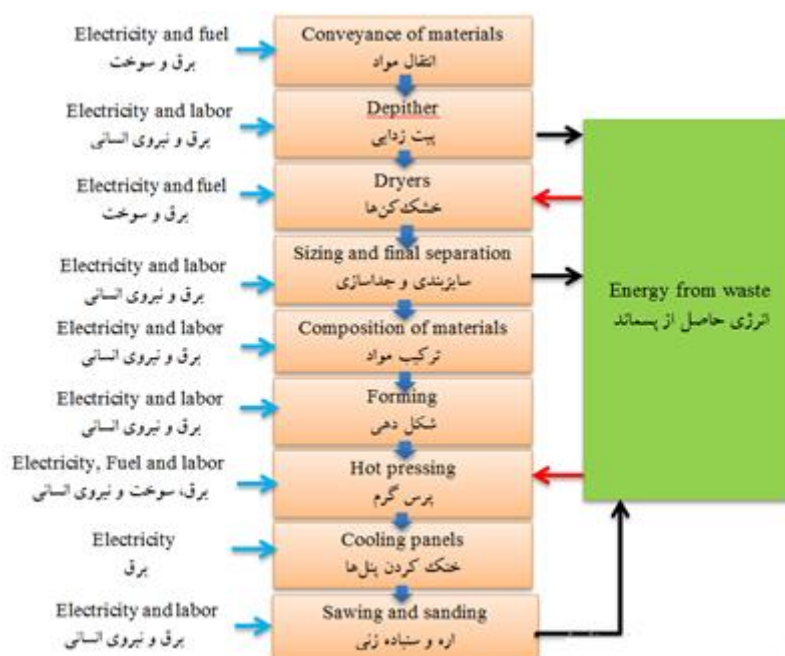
Electricity and fuel
برق و سوخت

Conveyance of materials
انتقال مواد

Electricity and labor
برق و نیروی انسانی

Depither
پیت زدایی

Electricity and fuel
برق و سوخت

Dryers
خشک‌کن‌ها

Electricity and labor
برق و نیروی انسانی

Sizing and final separation
سایزبندی و جداسازی

Electricity and labor
برق و نیروی انسانی

Composition of materials
ترکیب مواد

Electricity and labor
برق و نیروی انسانی

Forming
شکل دهی

Electricity, Fuel and labor
برق، سوخت و نیروی انسانی

Hot pressing
پرس گرم

Electricity
برق

Cooling panels
خنک کردن پنل‌ها

Electricity and labor
برق و نیروی انسانی

Sawing and sanding
اره و سنباده زنی

Energy from waste
انرژی حاصل از پسماند